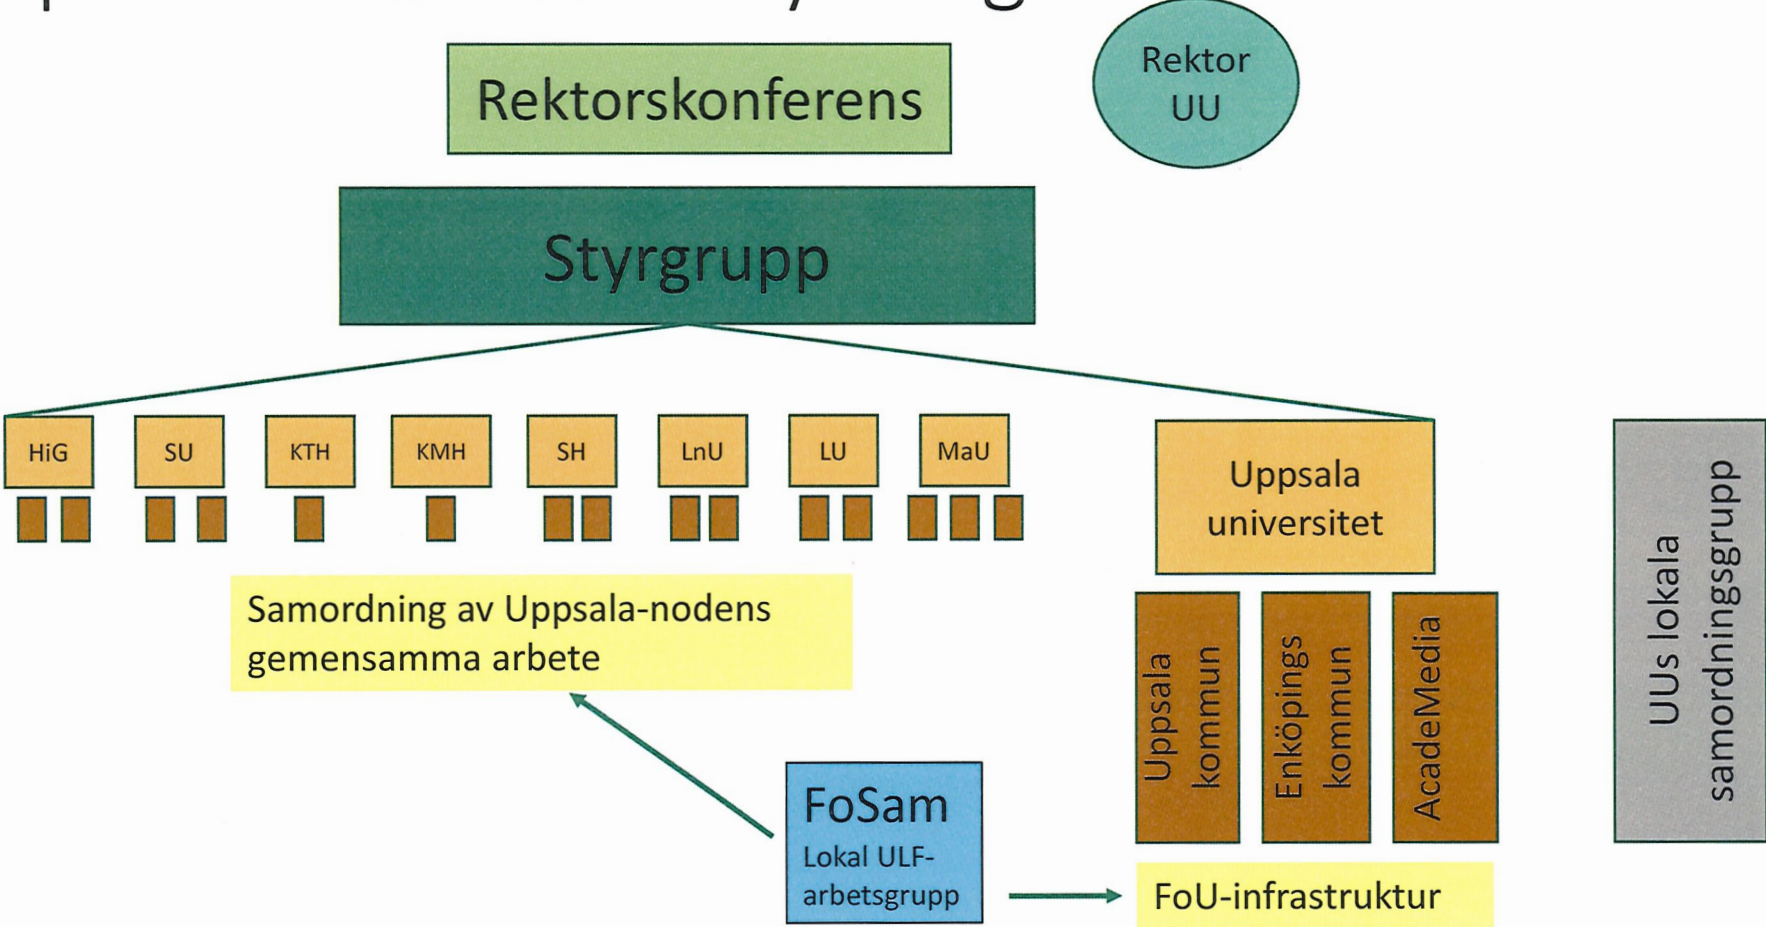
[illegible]

Rektorskonferens

Rektor UU

Styrgrupp

HiG

SU

KTH

KMH

SH

LnU

LU

MaU

Uppsala universitet

UUs lokala samordningsgrupp

Samordning av Uppsala-nodens gemensamma arbete

Uppsala kommun

Enköpings kommun

AcadeMedia

FoSam
Lokal ULF-arbetsgrupp

FoU-infrastruktur